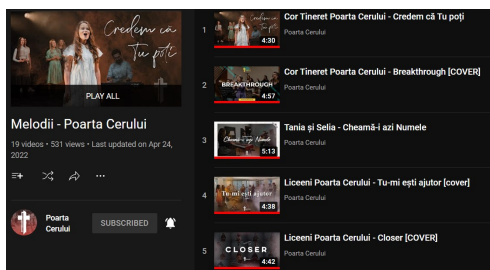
Credem că Tu poți

PLAY ALL

Melodii - Poarta Cerului

19 videos • 531 views • Last updated on Apr 24, 2022

Poarta Cerului

SUBSCRIBED

1
4:30
Cor Tineret Poarta Cerului - Credem că Tu poți
Poarta Cerului

2
BREAKTHROUGH
4:57
Cor Tineret Poarta Cerului - Breakthrough [COVER]
Poarta Cerului

3
Cheamă-l azi Numele
5:13
Tania și Selia - Cheamă-l azi Numele
Poarta Cerului

4
Tu-mi ești ajutor
4:38
Liceeni Poarta Cerului - Tu-mi ești ajutor [cover]
Poarta Cerului

5
CLOSER
4:42
Liceeni Poarta Cerului - Closer [COVER]
Poarta Cerului